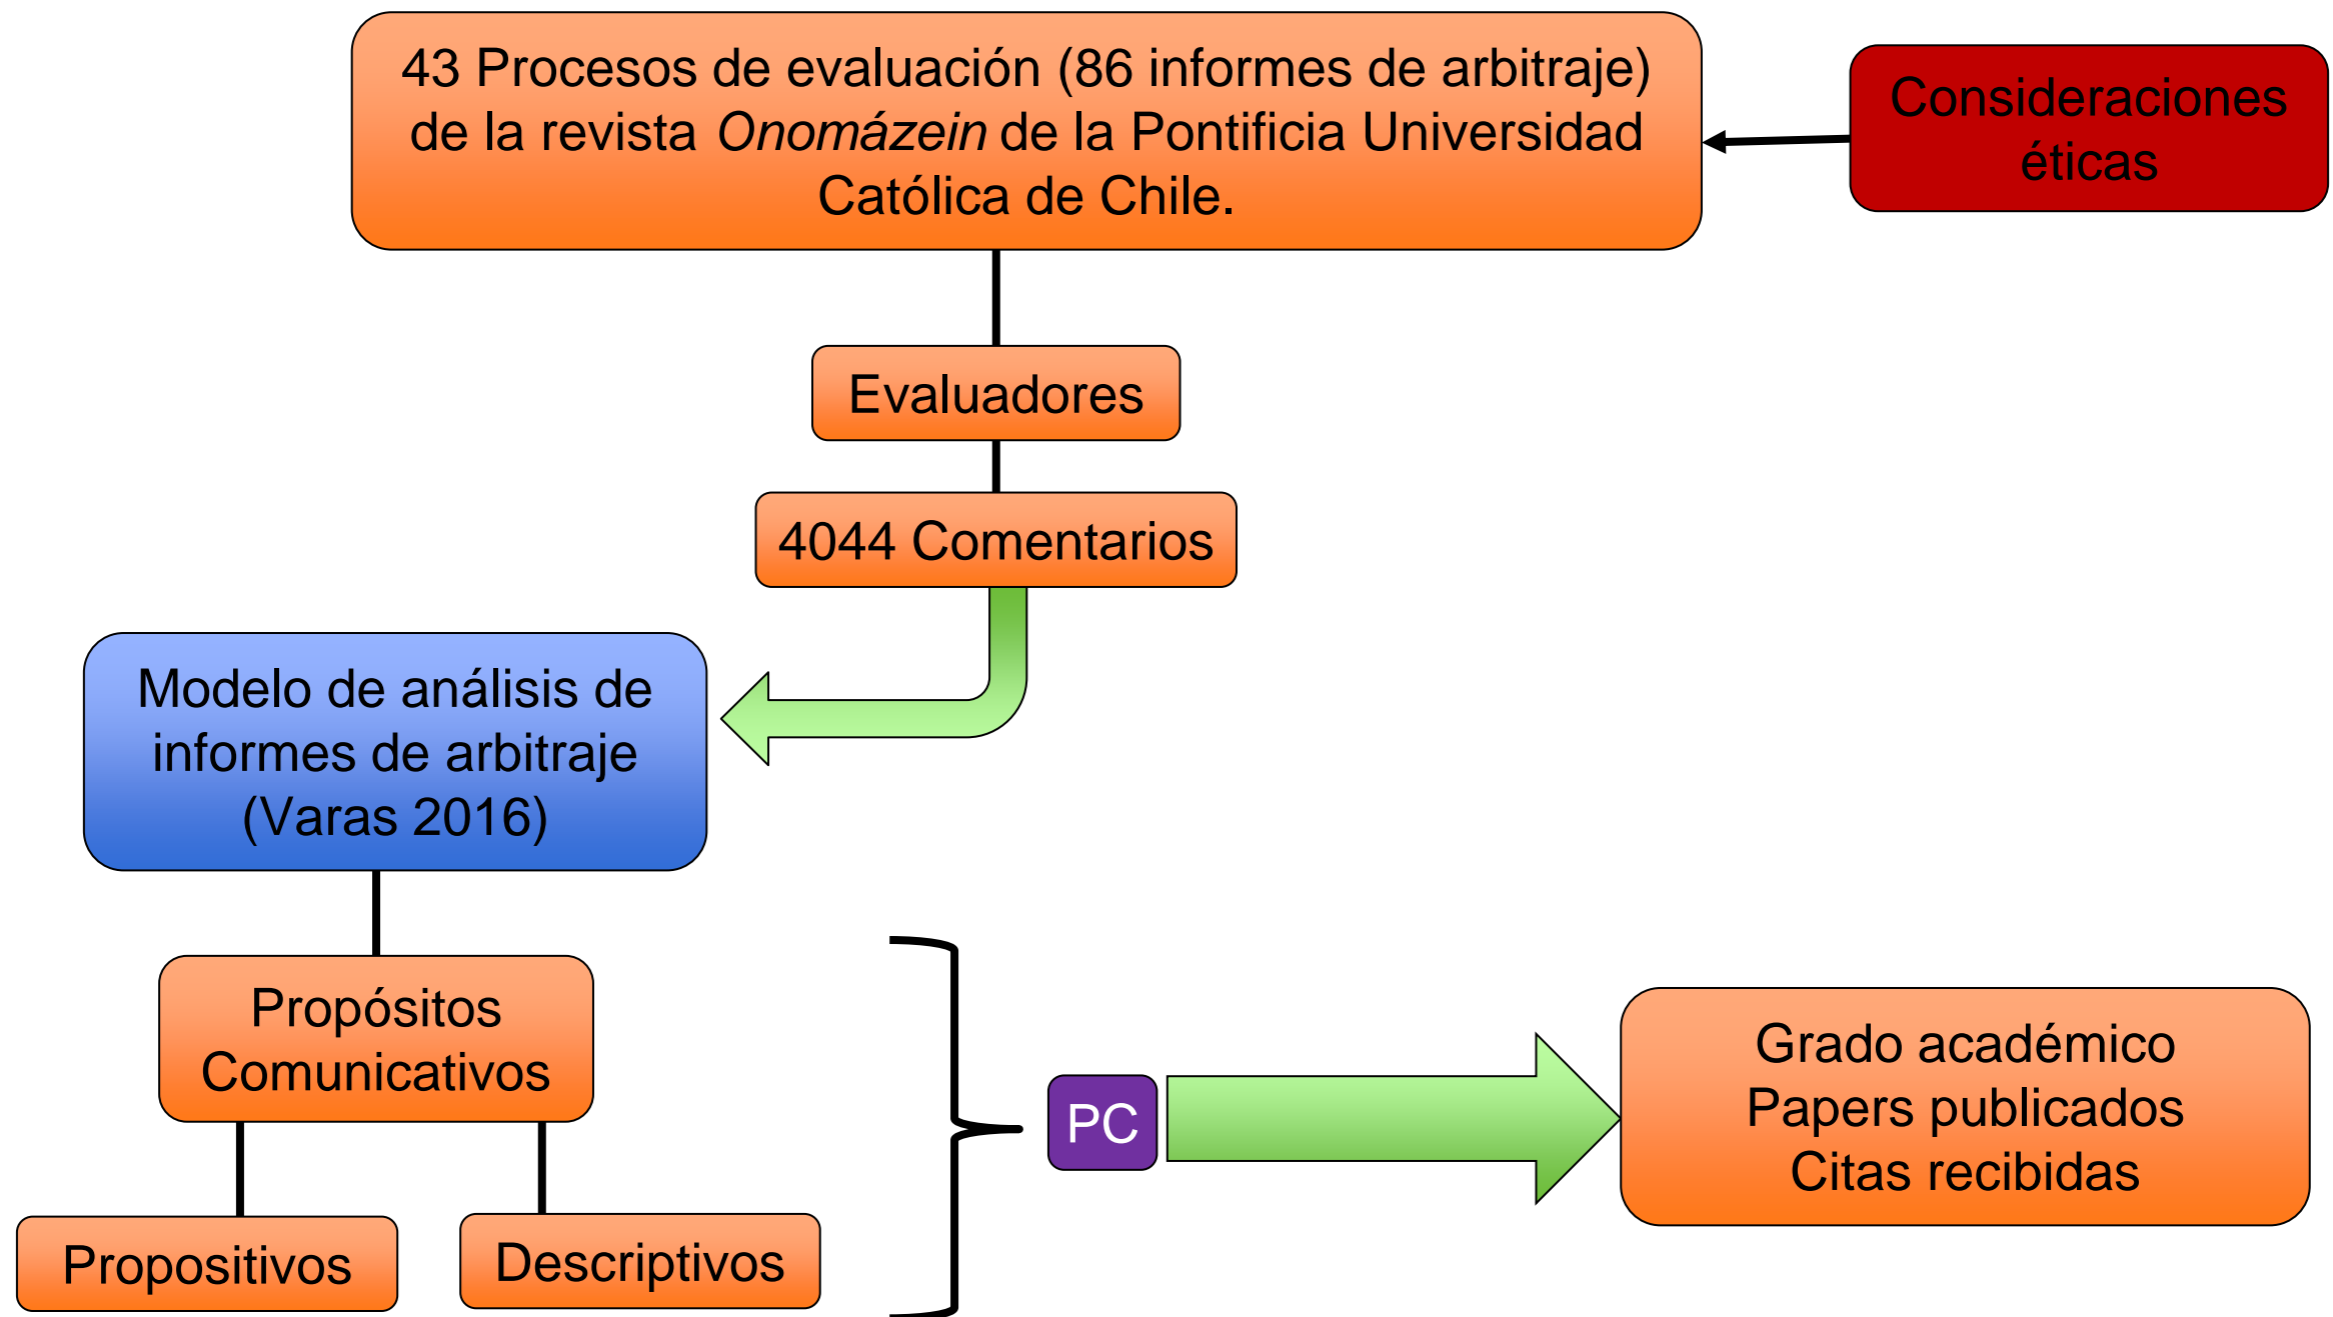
43 Procesos de evaluación (86 informes de arbitraje) de la revista *Onomázein* de la Pontificia Universidad Católica de Chile.

Consideraciones éticas

Evaluadores

4044 Comentarios

Modelo de análisis de informes de arbitraje (Varas 2016)

Propósitos Comunicativos

Propositivos

Descriptivos

PC

Grado académico
Papers publicados
Citas recibidas